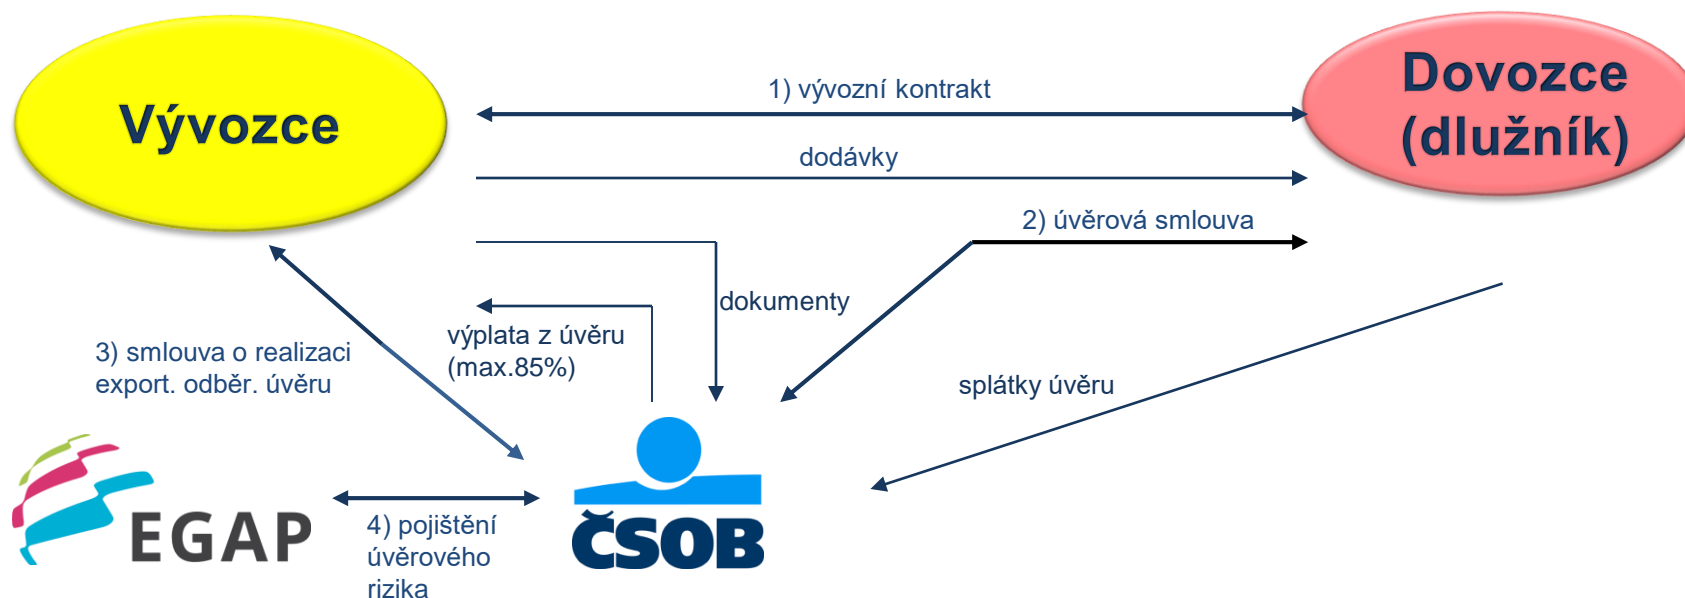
Vývozce

Dovozce (dlužník)

1) vývozní kontrakt

dodávky

2) úvěrová smlouva

dokumenty

výplata z úvěru (max.85%)

3) smlouva o realizaci export. odběr. úvěru

splátky úvěru

EGAP

4) pojištění úvěrového rizika

ČSOB